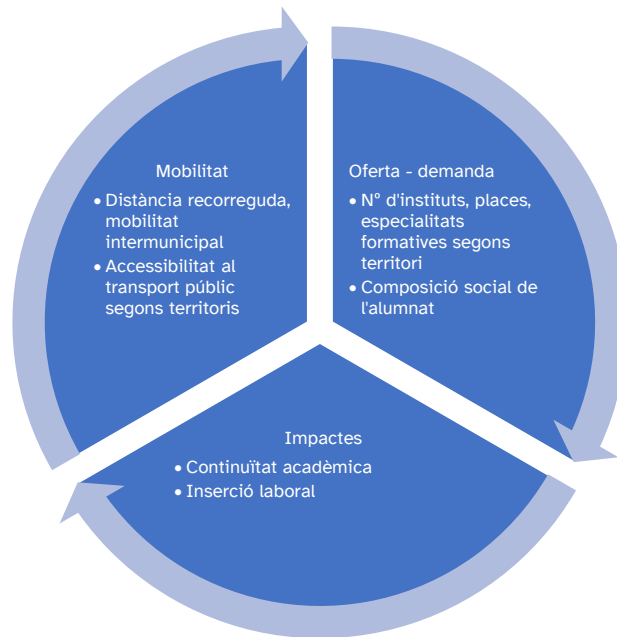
Mobilitat
• Distància recorreguda, mobilitat intermunicipal
• Accessibilitat al transport públic segons territoris

Oferta - demanda
• Nº d'instituts, places, especialitats formatives segons territori
• Composició social de l'alumnat

Impactes
• Continuïtat acadèmica
• Inserció laboral